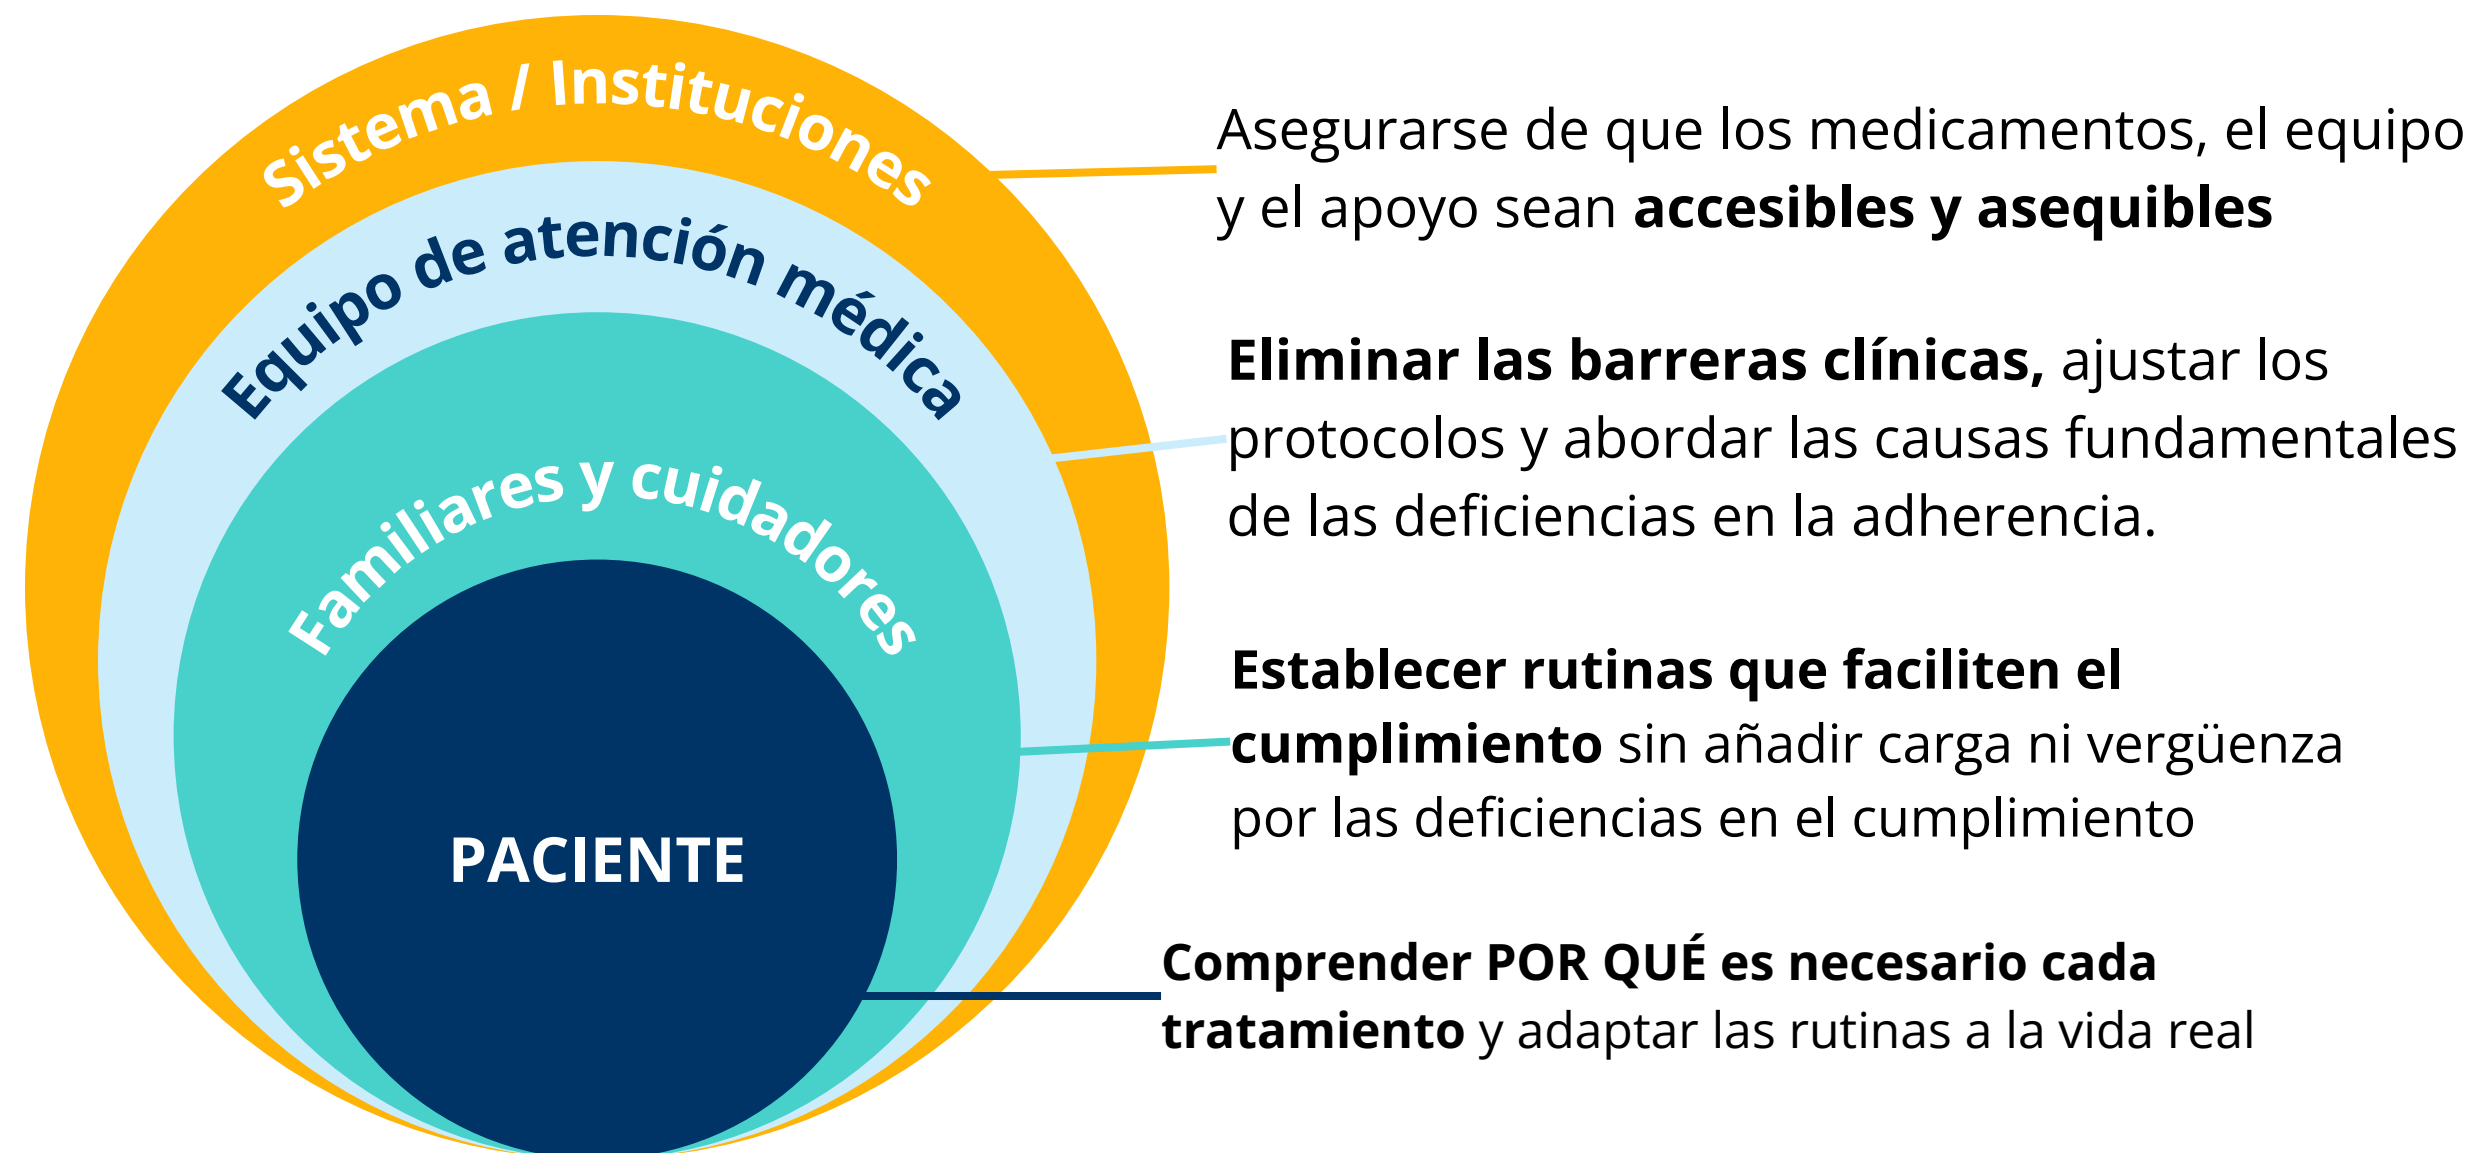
Sistema / Instituciones

Equipo de atención médica

Familiares y cuidadores

PACIENTE

Asegurarse de que los medicamentos, el equipo y el apoyo sean **accesibles y asequibles**

**Eliminar las barreras clínicas,** ajustar los protocolos y abordar las causas fundamentales de las deficiencias en la adherencia.

**Establecer rutinas que faciliten el cumplimiento** sin añadir carga ni vergüenza por las deficiencias en el cumplimiento

**Comprender POR QUÉ es necesario cada tratamiento** y adaptar las rutinas a la vida real